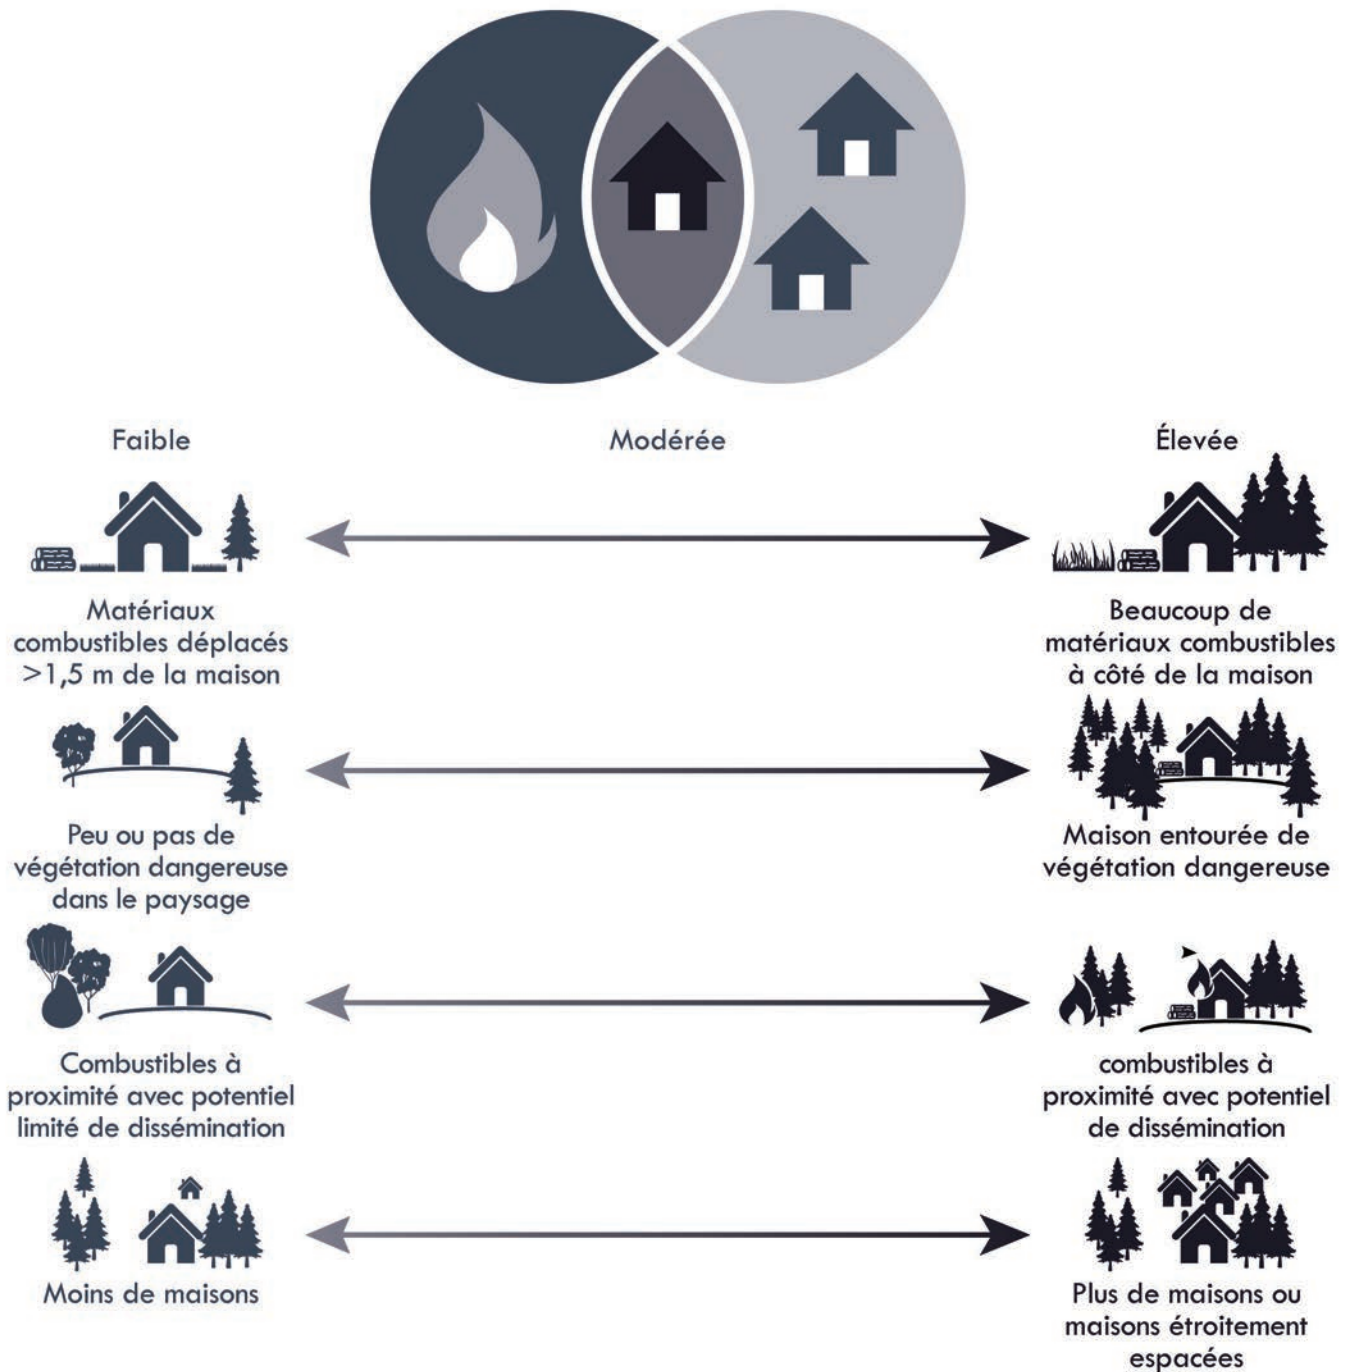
Faible

Modérée

Élevée

Matériaux combustibles déplacés >1,5 m de la maison

Beaucoup de matériaux combustibles à côté de la maison

Peu ou pas de végétation dangereuse dans le paysage

Maison entourée de végétation dangereuse

Combustibles à proximité avec potentiel limité de dissémination

combustibles à proximité avec potentiel de dissémination

Moins de maisons

Plus de maisons ou maisons étroitement espacées